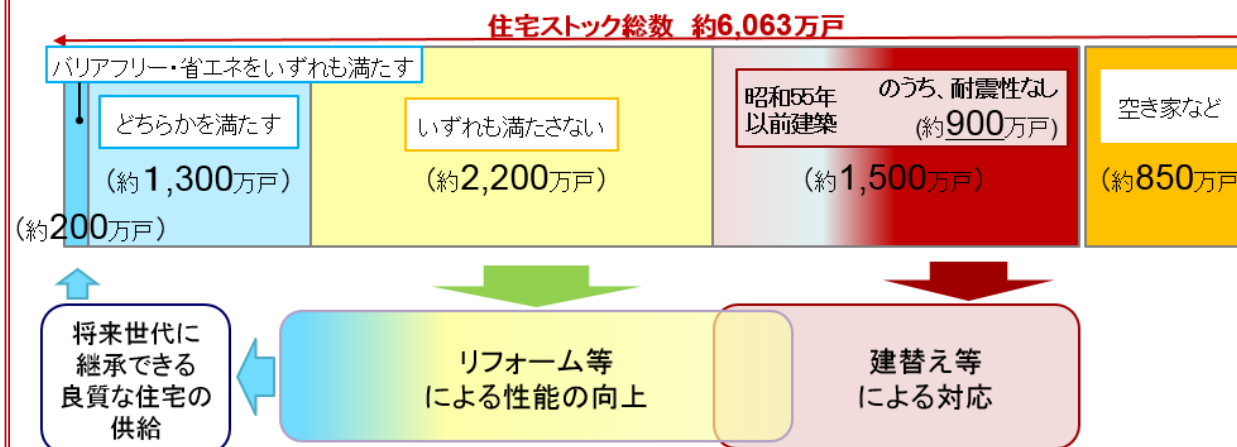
住宅ストック総数　約6,063万戸

バリアフリー・省エネをいずれも満たす

どちらかを満たす

（約1,300万戸）

（約200万戸）

いずれも満たさない

（約2,200万戸）

昭和55年以前建築

のうち、耐震性なし（約900万戸）

（約1,500万戸）

空き家など

（約850万戸

将来世代に継承できる良質な住宅の供給

リフォーム等による性能の向上

建替え等による対応